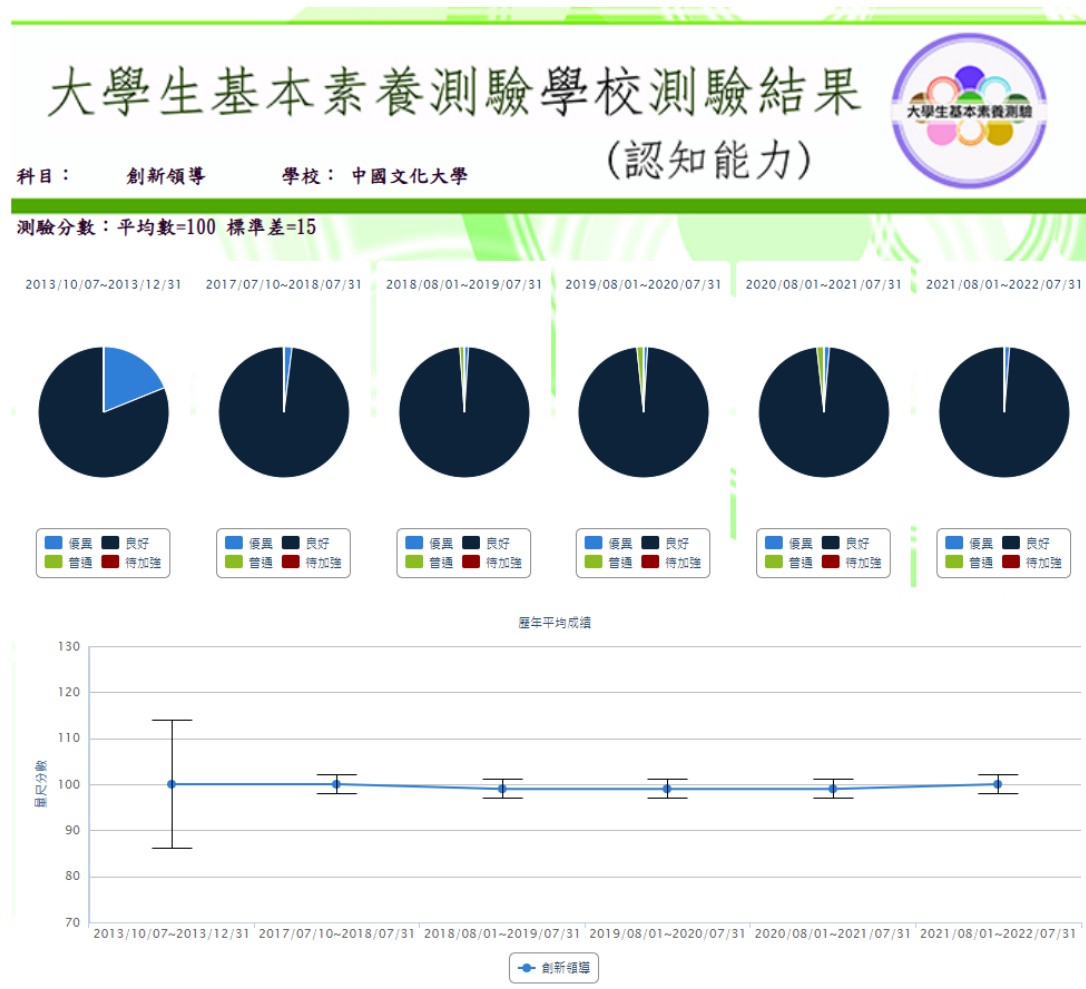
大學生基本素養測驗學校測驗結果

(認知能力)

大學生基本素養測驗

科目： 創新領導 學校： 中國文化大學

測驗分數：平均數=100 標準差=15

2013/10/07~2013/12/31

2017/07/10~2018/07/31

2018/08/01~2019/07/31

2019/08/01~2020/07/31

2020/08/01~2021/07/31

2021/08/01~2022/07/31

優異 良好 普通 待加強

優異 良好 普通 待加強

優異 良好 普通 待加強

優異 良好 普通 待加強

優異 良好 普通 待加強

優異 良好 普通 待加強

歷年平均成績

量尺分數

130
120
110
100
90
80
70

2013/10/07~2013/12/31 2017/07/10~2018/07/31 2018/08/01~2019/07/31 2019/08/01~2020/07/31 2020/08/01~2021/07/31 2021/08/01~2022/07/31

創新領導